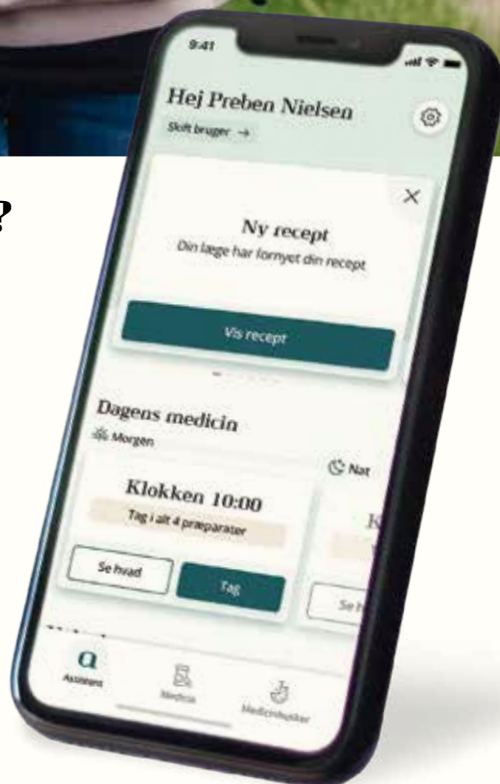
?

9:41

Hej Preben Nielsen

Skift bruger →

Ny recept

Din læge har fornyet din recept

Vis recept

Dagens medicin

Morgen

Nat

Klokken 10:00

Tag i alt 4 præparater

Se hvad

Tag

K

Se h

a

Assistent

Medicin

Medicinbakker